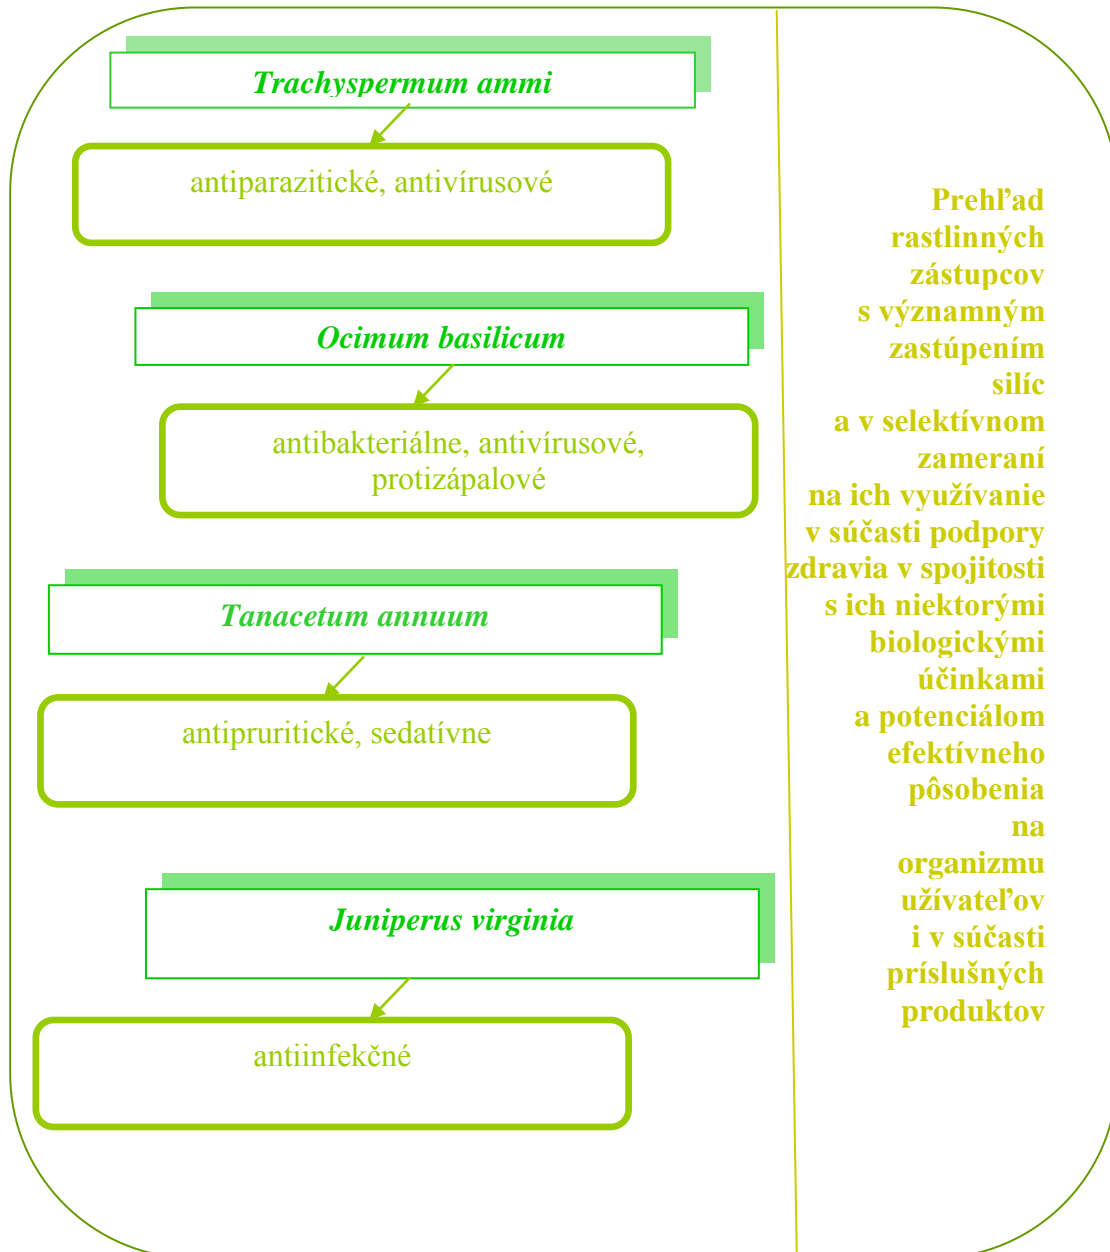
Trachyspermum ammi

antiparazitické, antivírusové

Ocimum basilicum

antibakteriálne, antivírusové, protizápalové

Tanacetum annuum

antipruritické, sedatívne

Juniperus virginia

antiinfekčné

Prehľad rastlinných zástupcov s významným zastúpením silíc a v selektívnom zameraní na ich využívanie v súčasti podpory zdravia v spojitosti s ich niektorými biologickými účinkami a potenciálom efektívneho pôsobenia na organizmu užívateľov i v súčasti príslušných produktov